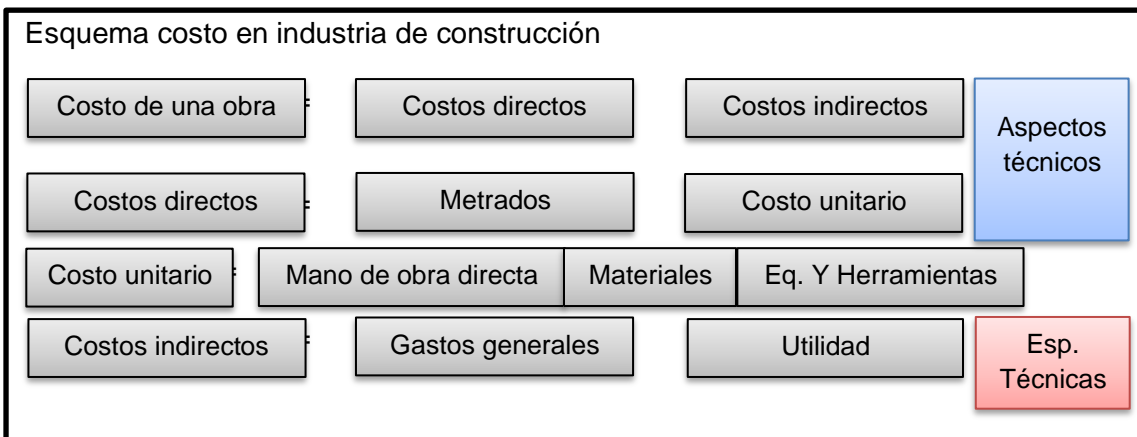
Esquema costo en industria de construcción

Costo de una obra = Costos directos Costos indirectos

Aspectos técnicos

Costos directos = Metrados Costo unitario

Costo unitario = Mano de obra directa Materiales Eq. Y Herramientas

Costos indirectos = Gastos generales Utilidad

Esp. Técnicas